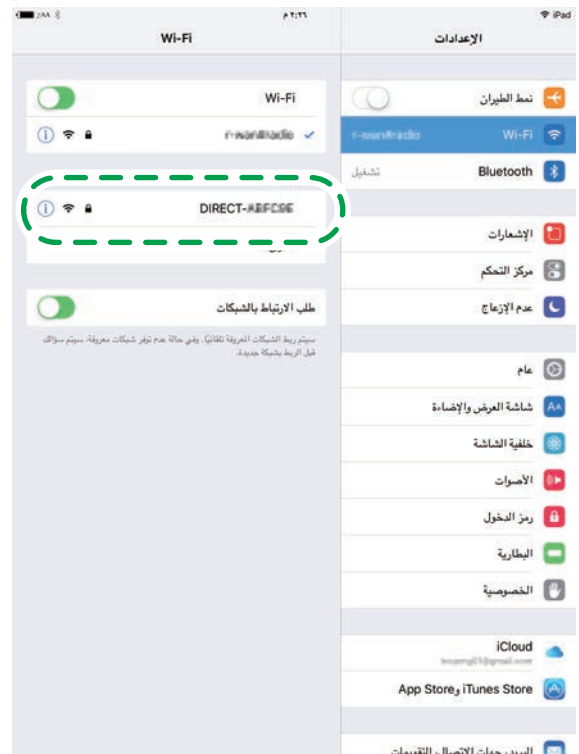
iPad
٢:٢٦ م
٪٨٨

الإعدادات
Wi-Fi

نمط الطيران
Wi-Fi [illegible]
Bluetooth تشغيل

الإشعارات
مركز التحكم
عدم الإزعاج

عام
شاشة العرض والإضاءة
خلفية الشاشة
الأصوات
رمز الدخول
البطارية
الخصوصية

iCloud
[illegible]
iTunes Store وApp Store

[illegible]

Wi-Fi
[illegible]
DIRECT-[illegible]

طلب الارتباط بالشبكات
سيتم ربط الشبكات المعروفة تلقائيًا. وفي حالة عدم توفر شبكات معروفة، سيتم سؤالك قبل الربط بشبكة جديدة.